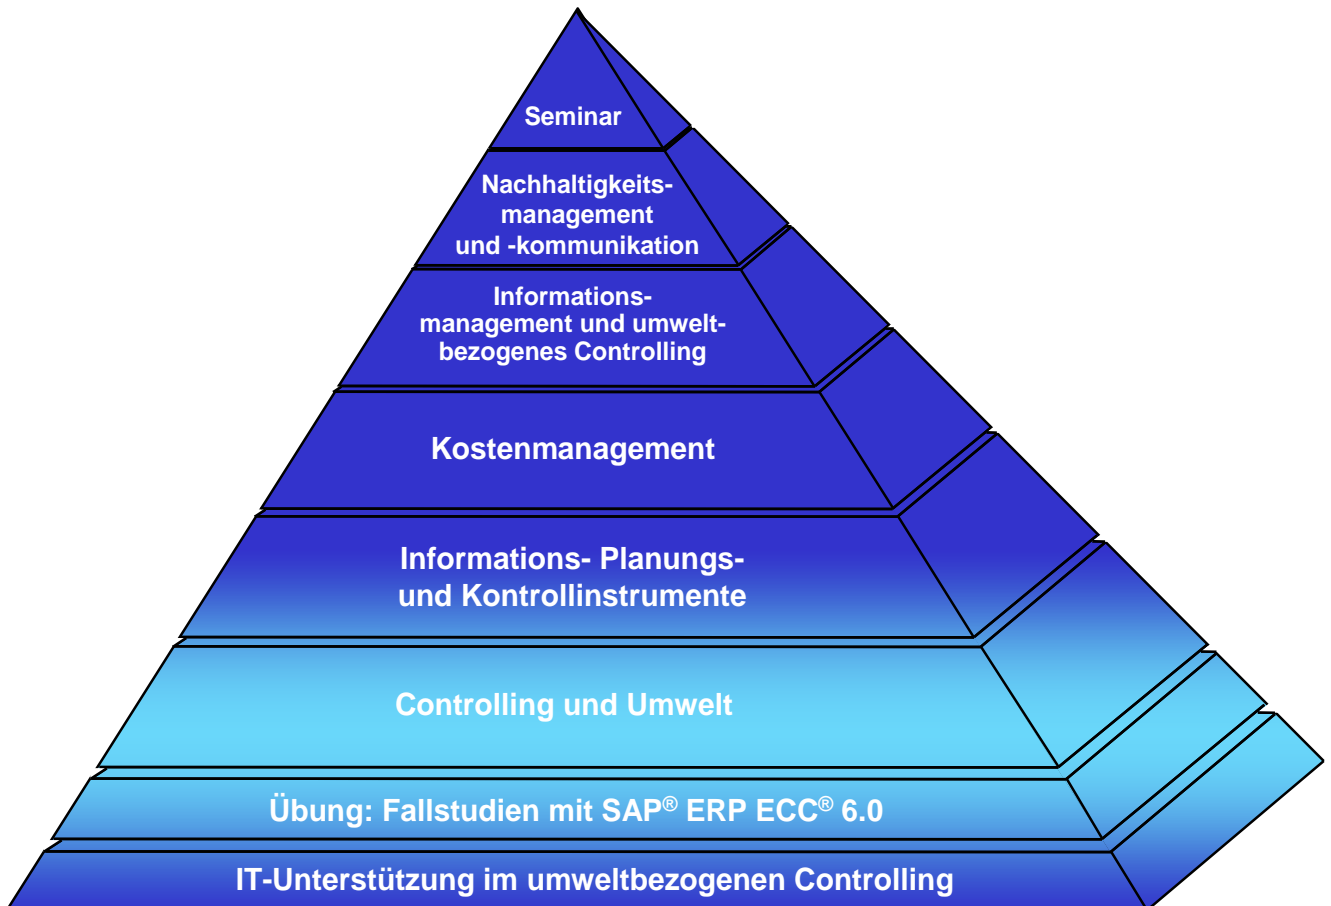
Seminar

Nachhaltigkeitsmanagement und -kommunikation

Informationsmanagement und umweltbezogenes Controlling

Kostenmanagement

Informations- Planungs- und Kontrollinstrumente

Controlling und Umwelt

Übung: Fallstudien mit SAP® ERP ECC® 6.0

IT-Unterstützung im umweltbezogenen Controlling